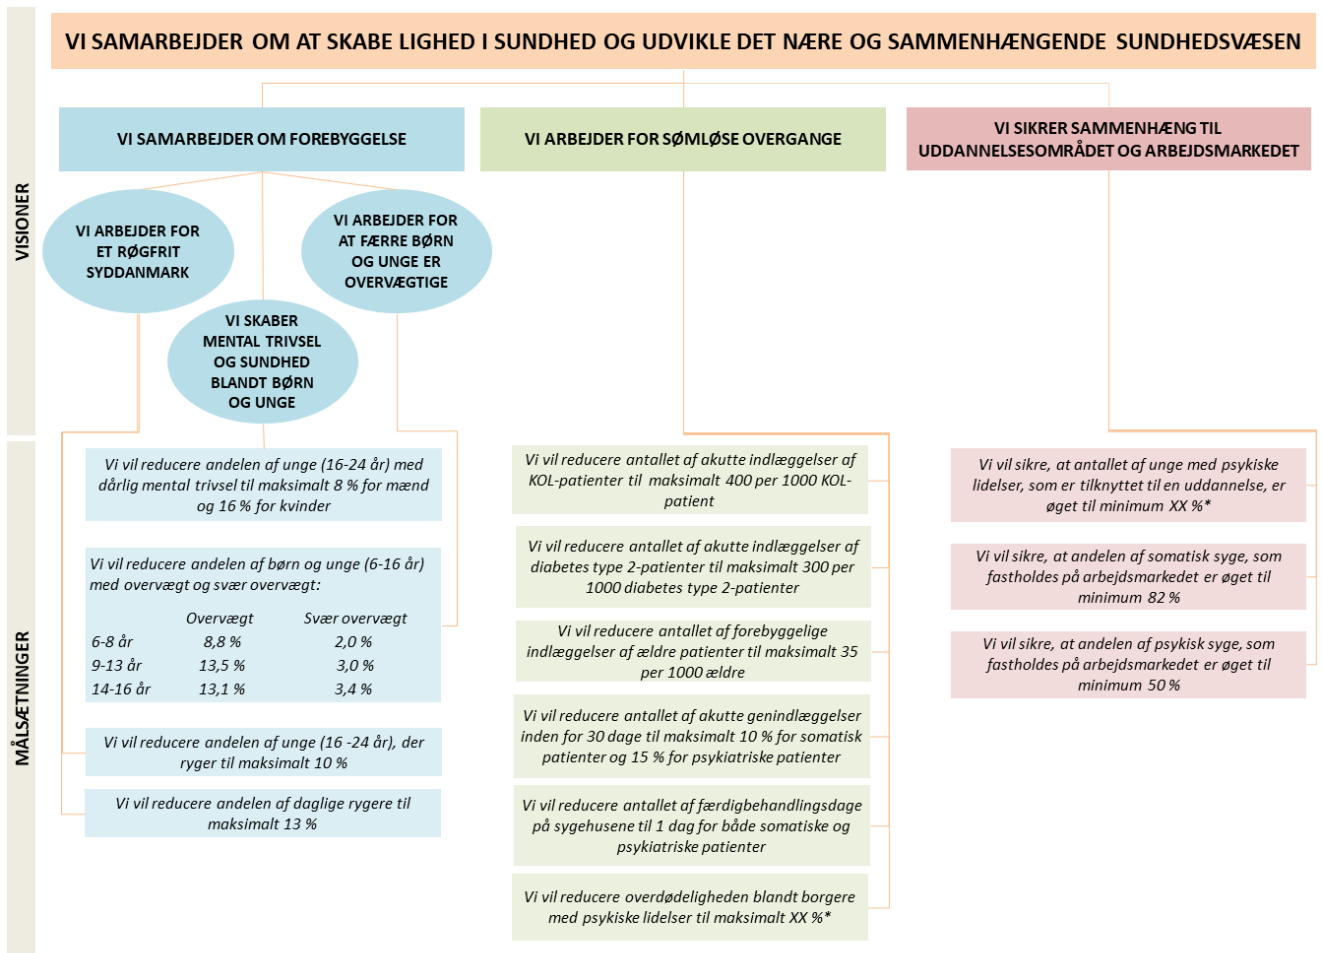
VISIONER

MÅLSÆTNINGER

VI SAMARBEJDER OM AT SKABE LIGHED I SUNDHED OG UDVIKLE DET NÆRE OG SAMMENHÆNGENDE SUNDHEDSVÆSEN

VI SAMARBEJDER OM FOREBYGGELSE

VI ARBEJDER FOR ET RØGFRIT SYDDANMARK

VI ARBEJDER FOR AT FÆRRE BØRN OG UNGE ER OVERVÆGTIGE

VI SKABER MENTAL TRIVSEL OG SUNDHED BLANDT BØRN OG UNGE

Vi vil reducere andelen af unge (16-24 år) med dårlig mental trivsel til maksimalt 8 % for mænd og 16 % for kvinder

Vi vil reducere andelen af børn og unge (6-16 år) med overvægt og svær overvægt:

| | Overvægt | Svær overvægt |
|---|---|---|
| 6-8 år | 8,8 % | 2,0 % |
| 9-13 år | 13,5 % | 3,0 % |
| 14-16 år | 13,1 % | 3,4 % |

Vi vil reducere andelen af unge (16 -24 år), der ryger til maksimalt 10 %

Vi vil reducere andelen af daglige rygere til maksimalt 13 %

VI ARBEJDER FOR SØMLØSE OVERGANGE

Vi vil reducere antallet af akutte indlæggelser af KOL-patienter til maksimalt 400 per 1000 KOL-patient

Vi vil reducere antallet af akutte indlæggelser af diabetes type 2-patienter til maksimalt 300 per 1000 diabetes type 2-patienter

Vi vil reducere antallet af forebyggelige indlæggelser af ældre patienter til maksimalt 35 per 1000 ældre

Vi vil reducere antallet af akutte genindlæggelser inden for 30 dage til maksimalt 10 % for somatisk patienter og 15 % for psykiatriske patienter

Vi vil reducere antallet af færdigbehandlingsdage på sygehusene til 1 dag for både somatiske og psykiatriske patienter

Vi vil reducere overdødeligheden blandt borgere med psykiske lidelser til maksimalt XX %*

VI SIKRER SAMMENHÆNG TIL UDDANNELSESOMRÅDET OG ARBEJDSMARKEDET

Vi vil sikre, at antallet af unge med psykiske lidelser, som er tilknyttet til en uddannelse, er øget til minimum XX %*

Vi vil sikre, at andelen af somatisk syge, som fastholdes på arbejdsmarkedet er øget til minimum 82 %

Vi vil sikre, at andelen af psykisk syge, som fastholdes på arbejdsmarkedet er øget til minimum 50 %